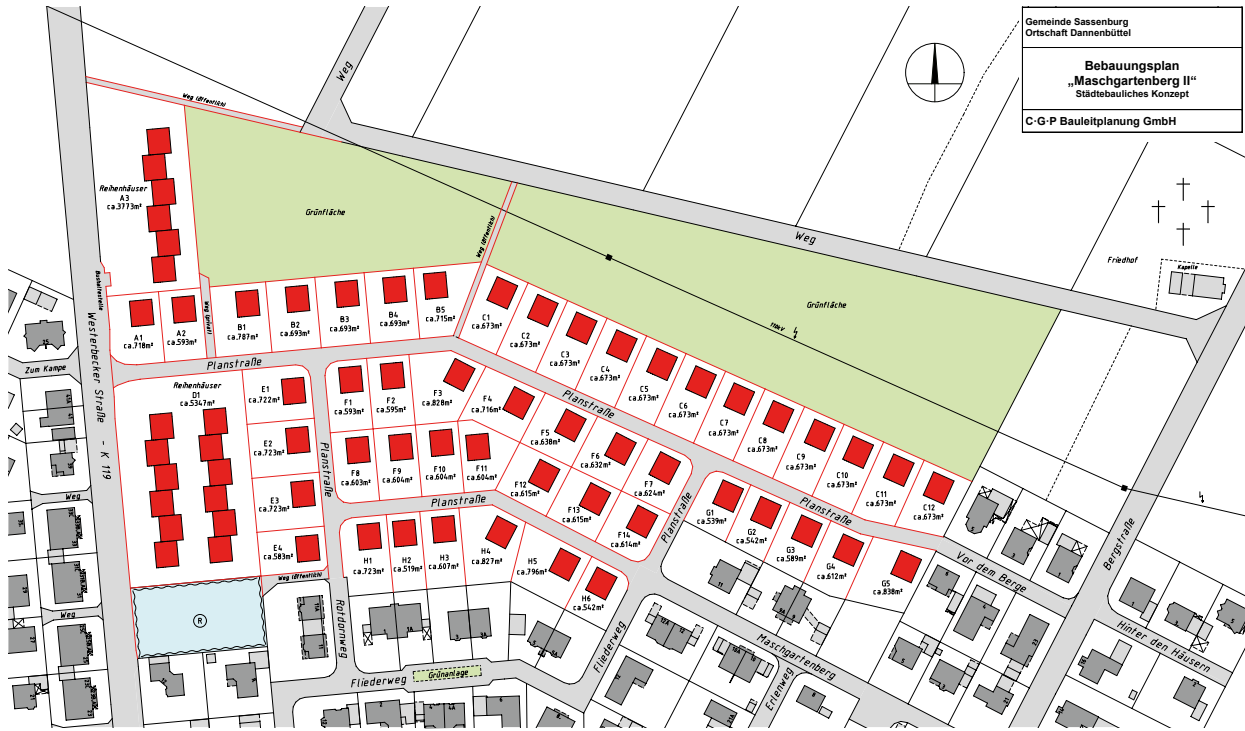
Gemeinde Sassenburg
Ortschaft Dannenbüttel

Bebauungsplan
„Maschgartenberg II"
Städtebauliches Konzept

C·G·P Bauleitplanung GmbH

Weg

Weg (öffentlich)

Grünfläche

Weg

Friedhof

Kapelle

Grünfläche

110kV

Reihenhäuser
A3
ca.3773m²

A1
ca.718m²

A2
ca.593m²

B1
ca.787m²

B2
ca.693m²

B3
ca.693m²

B4
ca.693m²

B5
ca.715m²

C1
ca.673m²

C2
ca.673m²

C3
ca.673m²

C4
ca.673m²

C5
ca.673m²

C6
ca.673m²

C7
ca.673m²

C8
ca.673m²

C9
ca.673m²

C10
ca.673m²

C11
ca.673m²

C12
ca.673m²

Westerbecker Straße - K 119

Zum Kampe

Planstraße

Reihenhäuser
D1
ca.5347m²

E1
ca.722m²

E2
ca.723m²

E3
ca.723m²

E4
ca.583m²

F1
ca.593m²

F2
ca.595m²

F3
ca.828m²

F4
ca.716m²

F5
ca.638m²

F6
ca.632m²

F7
ca.624m²

F8
ca.603m²

F9
ca.604m²

F10
ca.604m²

F11
ca.604m²

F12
ca.615m²

F13
ca.615m²

F14
ca.614m²

Planstraße

Planstraße

Planstraße

Planstraße

Planstraße

G1
ca.539m²

G2
ca.542m²

G3
ca.589m²

G4
ca.612m²

G5
ca.838m²

H1
ca.723m²

H2
ca.519m²

H3
ca.607m²

H4
ca.827m²

H5
ca.796m²

H6
ca.542m²

Weg (öffentlich)

Weg

Weg

R

Rotdornweg

Fliederweg

Grünanlage

Fliederweg

Maschgartenberg

Erlenweg

Vor dem Berge

Bergstraße

Hinter den Häusern